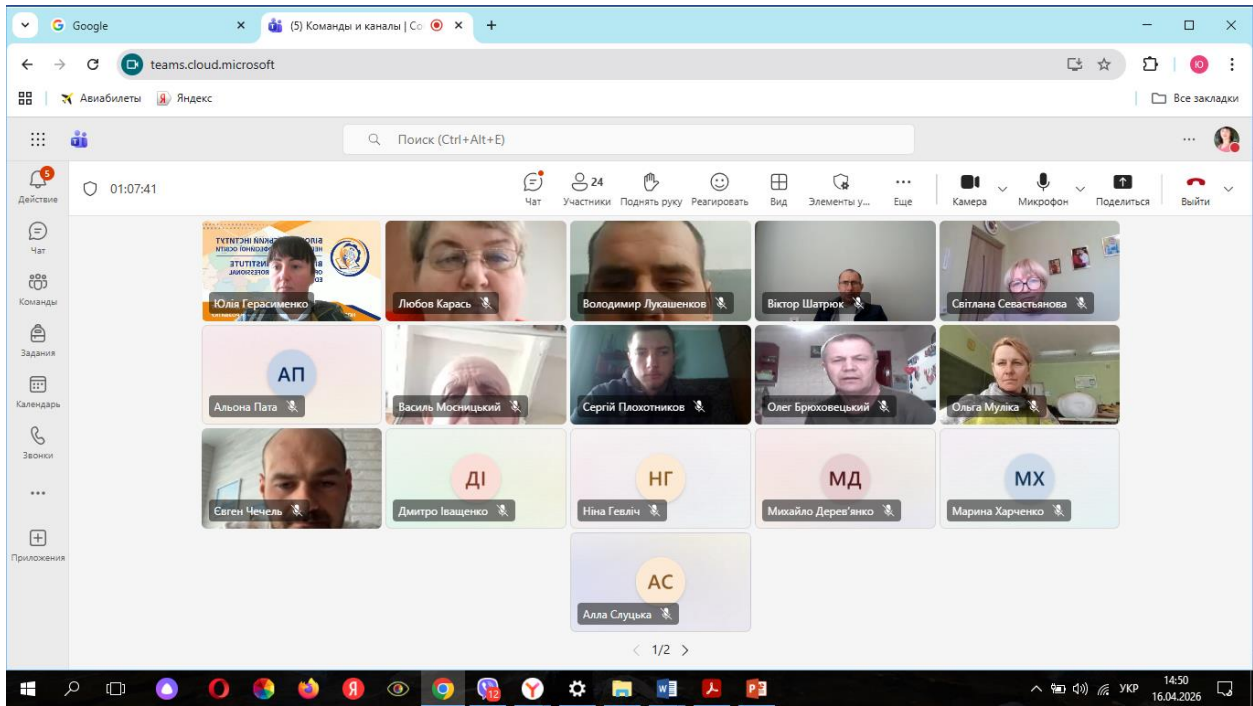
Google

(5) Команды и каналы | Co

teams.cloud.microsoft

Авиабилеты Яндекс

Все закладки

Поиск (Ctrl+Alt+E)

5
Действие

Чат

Команды

Задания

Календарь

Звонки

...

Приложения

01:07:41

Чат

24
Участники

Поднять руку

Реагировать

Вид

Элементы у...

Еще

Камера

Микрофон

Поделиться

Выйти

Юлія Герасименко

Любов Карась

Володимир Лукашенков

Віктор Шатрюк

Світлана Севастьянова

АП
Альона Пата

Василь Мосницький

Сергій Плохотников

Олег Брюховецький

Ольга Муліка

Євген Чечель

ДІ
Дмитро Іващенко

НГ
Ніна Гевліч

МД
Михайло Дерев'янко

МХ
Марина Харченко

АС
Алла Слуцька

1/2

12

УКР

14:50
16.04.2026